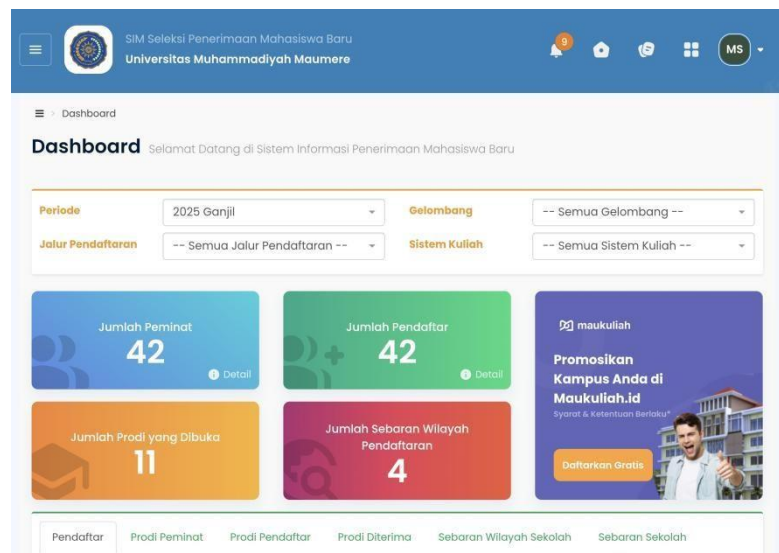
SIM Seleksi Penerimaan Mahasiswa Baru
Universitas Muhammadiyah Maumere

9

MS

Dashboard

Dashboard Selamat Datang di Sistem Informasi Penerimaan Mahasiswa Baru

Periode 2025 Ganjil
Gelombang -- Semua Gelombang --
Jalur Pendaftaran -- Semua Jalur Pendaftaran --
Sistem Kuliah -- Semua Sistem Kuliah --

Jumlah Peminat
42
Detail

Jumlah Pendaftar
42
Detail

maukuliah
Promosikan Kampus Anda di Maukuliah.id
Syarat & Ketentuan Berlaku*
Daftarkan Gratis

Jumlah Prodi yang Dibuka
11

Jumlah Sebaran Wilayah Pendaftaran
4

Pendaftar Prodi Peminat Prodi Pendaftar Prodi Diterima Sebaran Wilayah Sekolah Sebaran Sekolah